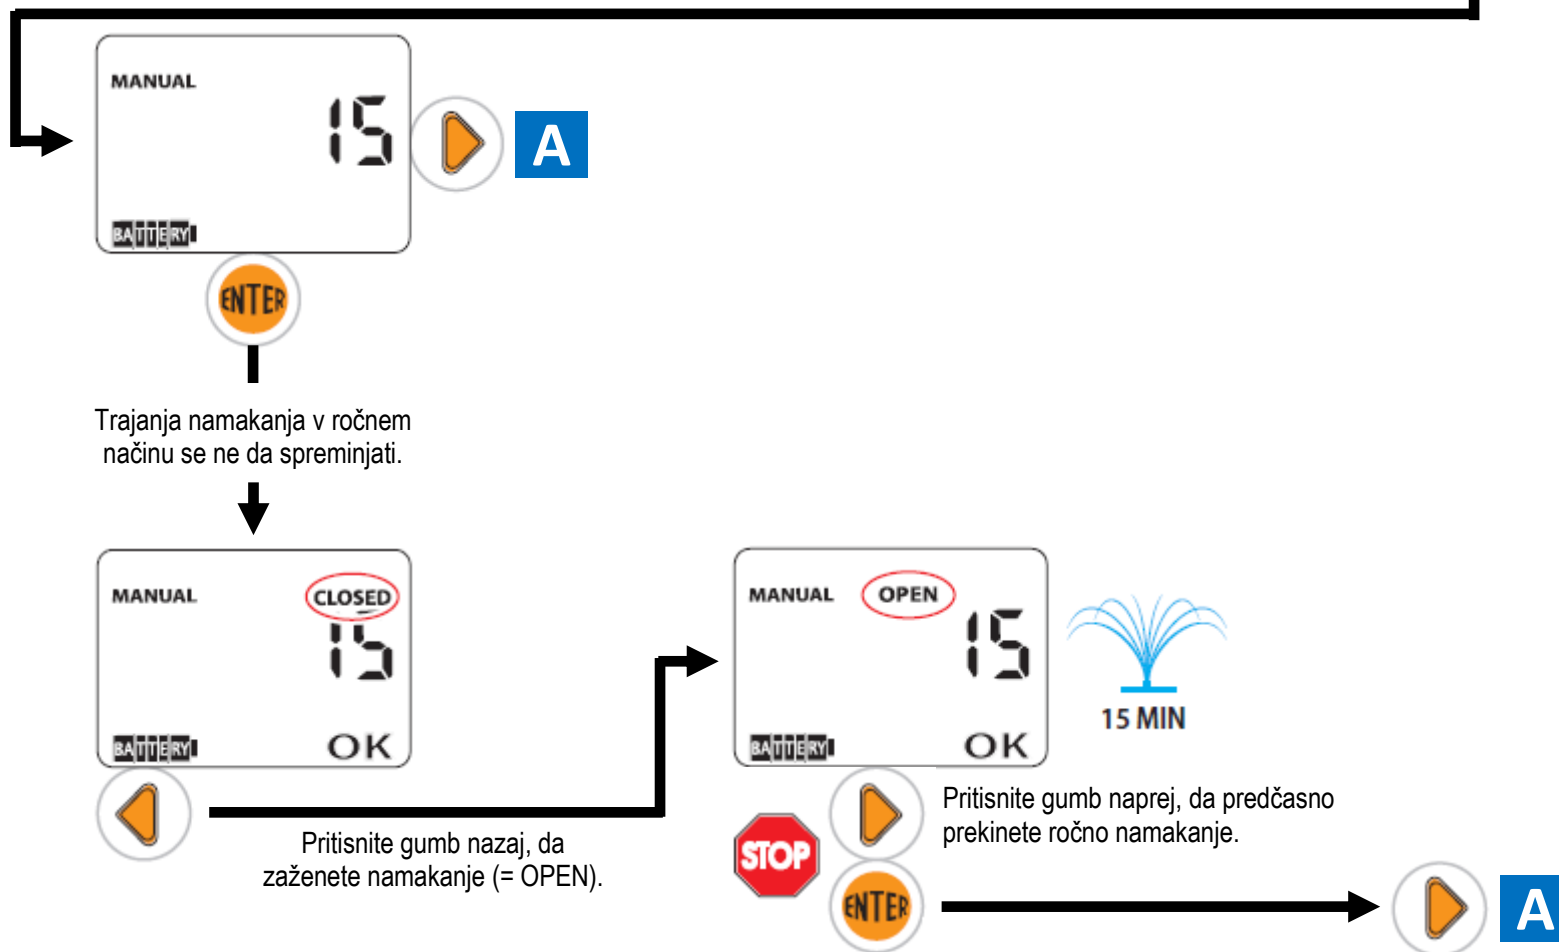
MANUAL
15
BATTERY
A
ENTER

Trajanja namakanja v ročnem načinu se ne da spreminjati.

MANUAL
CLOSED
15
BATTERY
OK

Pritisnite gumb nazaj, da zaženete namakanje (= OPEN).

MANUAL
OPEN
15
BATTERY
OK
15 MIN

Pritisnite gumb naprej, da predčasno prekinete ročno namakanje.

STOP
ENTER
A